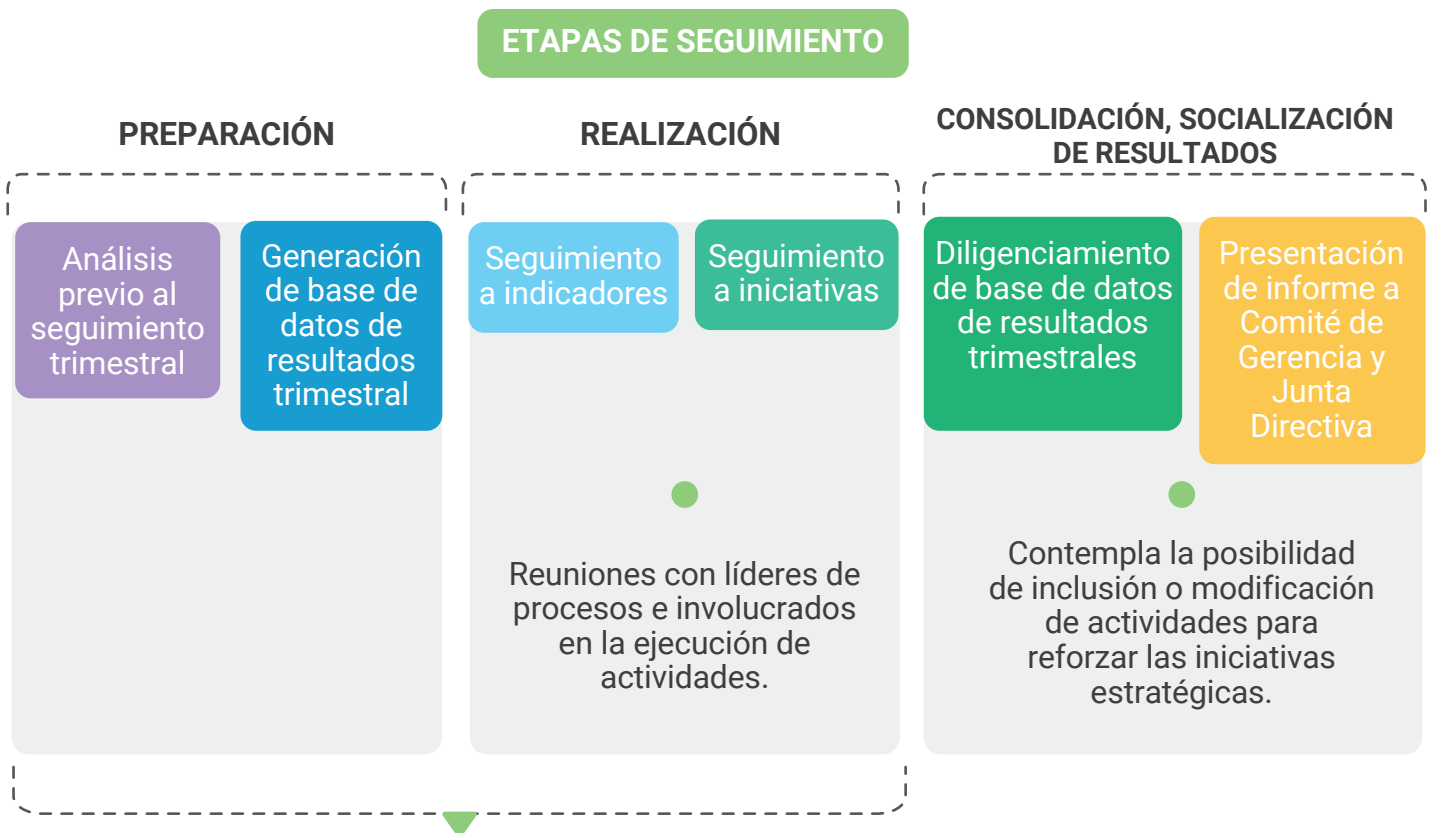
ETAPAS DE SEGUIMIENTO

PREPARACIÓN

Análisis previo al seguimiento trimestral

Generación de base de datos de resultados trimestral

REALIZACIÓN

Seguimiento a indicadores

Seguimiento a iniciativas

Reuniones con líderes de procesos e involucrados en la ejecución de actividades.

CONSOLIDACIÓN, SOCIALIZACIÓN DE RESULTADOS

Diligenciamiento de base de datos de resultados trimestrales

Presentación de informe a Comité de Gerencia y Junta Directiva

Contempla la posibilidad de inclusión o modificación de actividades para reforzar las iniciativas estratégicas.